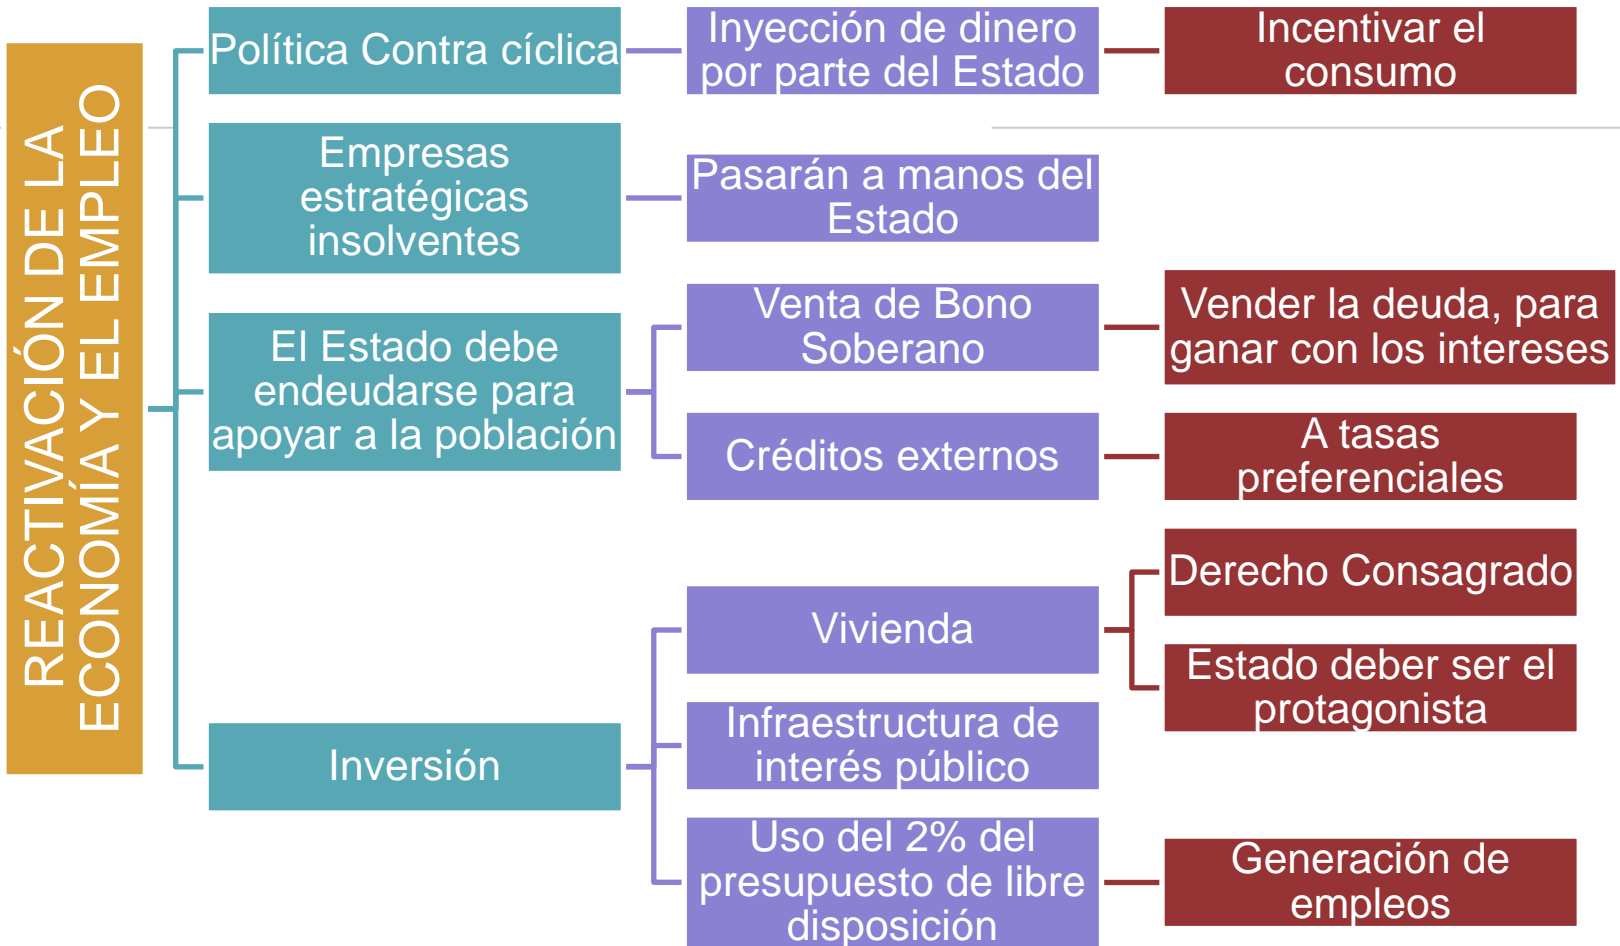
REACTIVACIÓN DE LA ECONOMÍA Y EL EMPLEO

Política Contra cíclica

Inyección de dinero por parte del Estado

Incentivar el consumo

Empresas estratégicas insolventes

Pasarán a manos del Estado

El Estado debe endeudarse para apoyar a la población

Venta de Bono Soberano

Vender la deuda, para ganar con los intereses

Créditos externos

A tasas preferenciales

Inversión

Vivienda

Derecho Consagrado

Estado deber ser el protagonista

Infraestructura de interés público

Uso del 2% del presupuesto de libre disposición

Generación de empleos